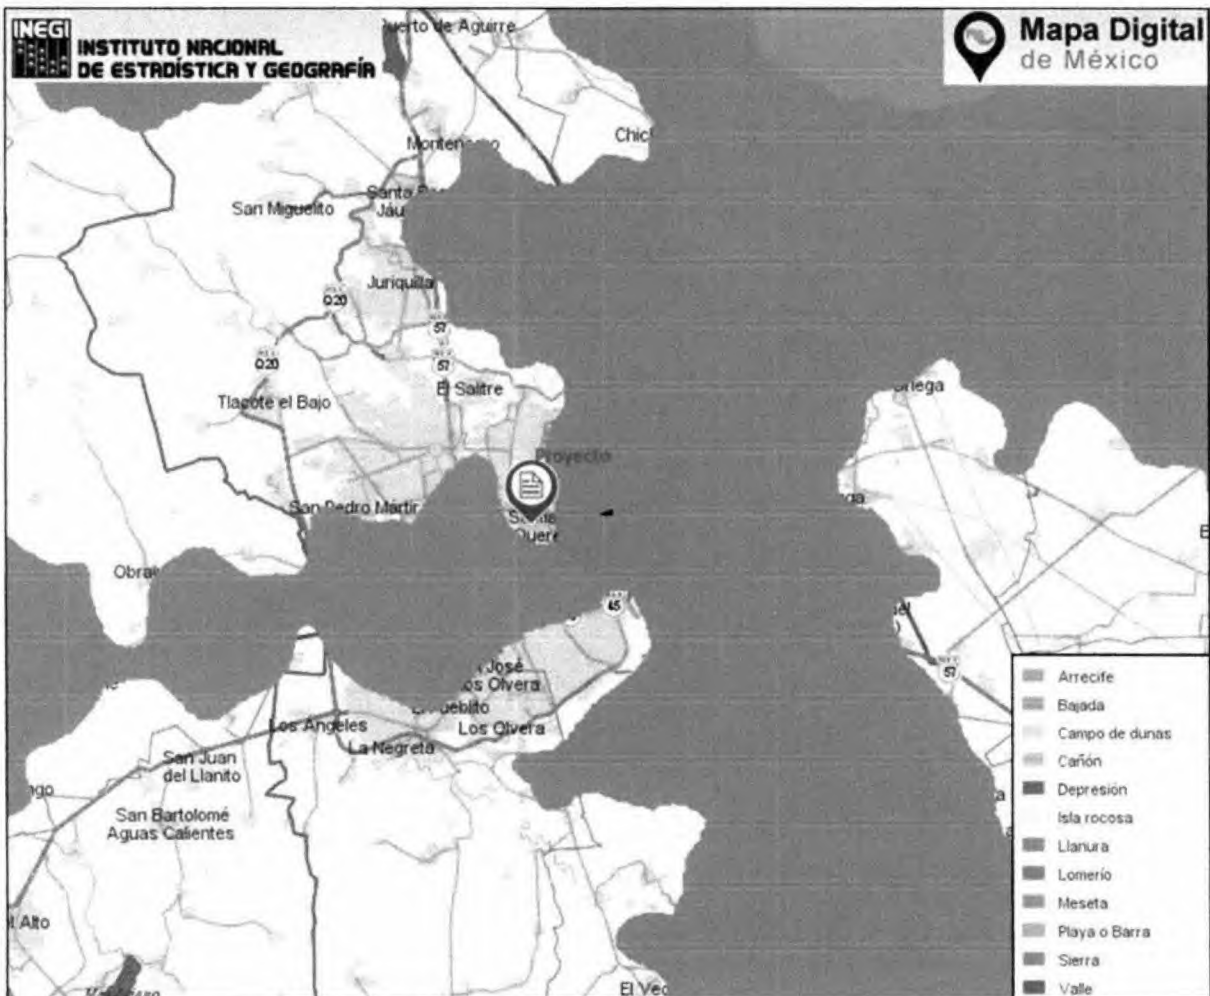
INEGI INSTITUTO NACIONAL DE ESTADÍSTICA Y GEOGRAFÍA

Mapa Digital de México

Puerto de Aguirre

Montenegro

Chic

Santa Ro Jáu

San Miguelito

Juriquilla

Q20

57

Q20

57

El Saltre

Tlacote el Bajo

Proyecto

San Pedro Mártir

Santa Quere

Obra

45

San José Los Olvera

El Pueblito

Los Olvera

Los Ángeles

La Negreta

San Juan del Llanito

San Bartolomé Aguas Calientes

l Alto

El Ve

57

Arrecife

Bajada

Campo de dunas

Cañón

Depresión

Isla rocosa

Llanura

Lomerío

Meseta

Playa o Barra

Sierra

Valle